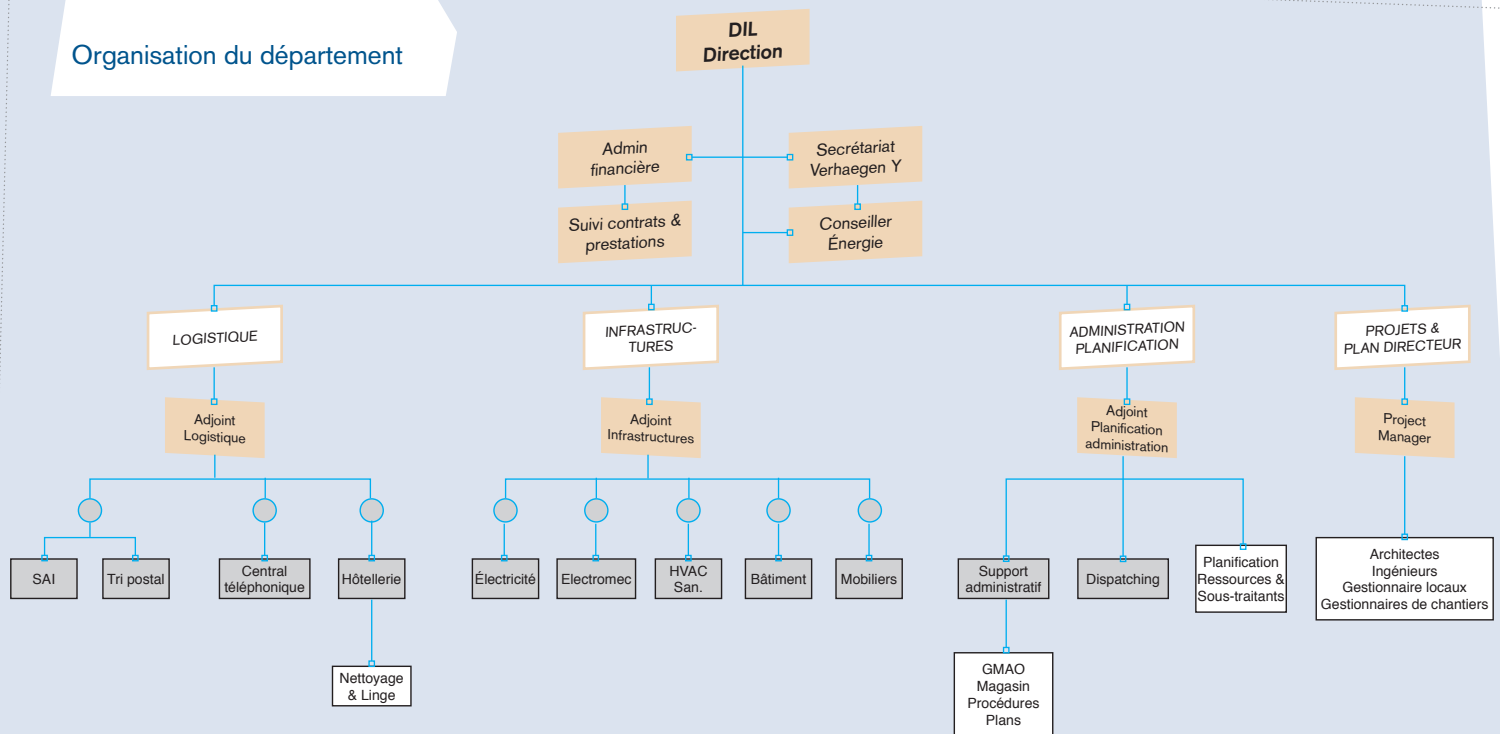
Organisation du département

DIL
Direction

Admin financière

Secrétariat Verhaegen Y

Suivi contrats & prestations

Conseiller Énergie

LOGISTIQUE

INFRASTRUC-TURES

ADMINISTRATION PLANIFICATION

PROJETS & PLAN DIRECTEUR

Adjoint Logistique

Adjoint Infrastructures

Adjoint Planification administration

Project Manager

SAI

Tri postal

Central téléphonique

Hôtellerie

Nettoyage & Linge

Électricité

Electromec

HVAC San.

Bâtiment

Mobiliers

Support administratif

GMAO
Magasin
Procédures
Plans

Dispatching

Planification Ressources & Sous-traitants

Architectes
Ingénieurs
Gestionnaire locaux
Gestionnaires de chantiers